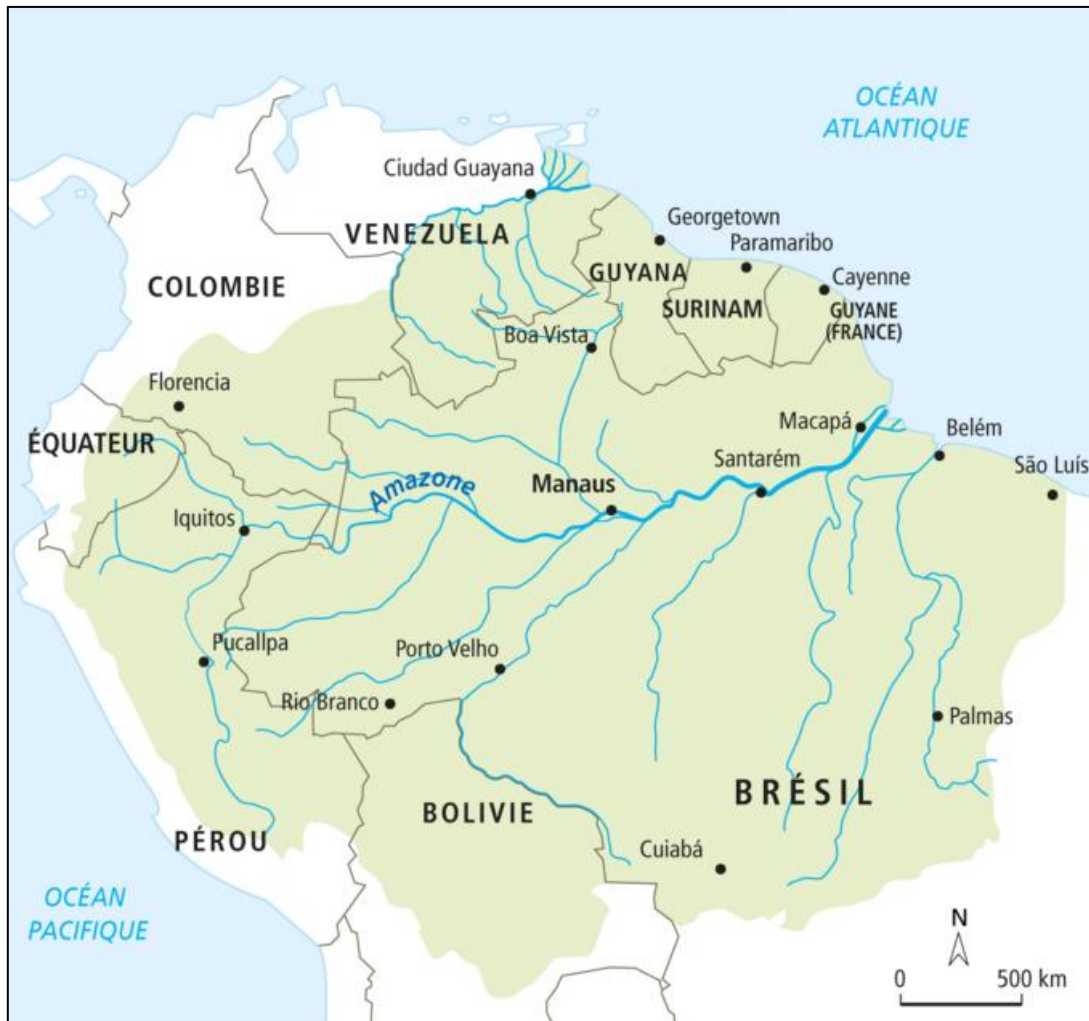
OCÉAN ATLANTIQUE

Ciudad Guayana

VENEZUELA

Georgetown

Paramaribo

GUYANA

Cayenne

SURINAM

GUYANE (FRANCE)

COLOMBIE

Boa Vista

Florencia

Macapá

Belém

ÉQUATEUR

Amazone

Manaus

Santarém

São Luís

Iquitos

Pucallpa

Porto Velho

Rio Branco

Palmas

BRÉSIL

BOLIVIE

PÉROU

Cuiabá

OCÉAN PACIFIQUE

N

0

500 km